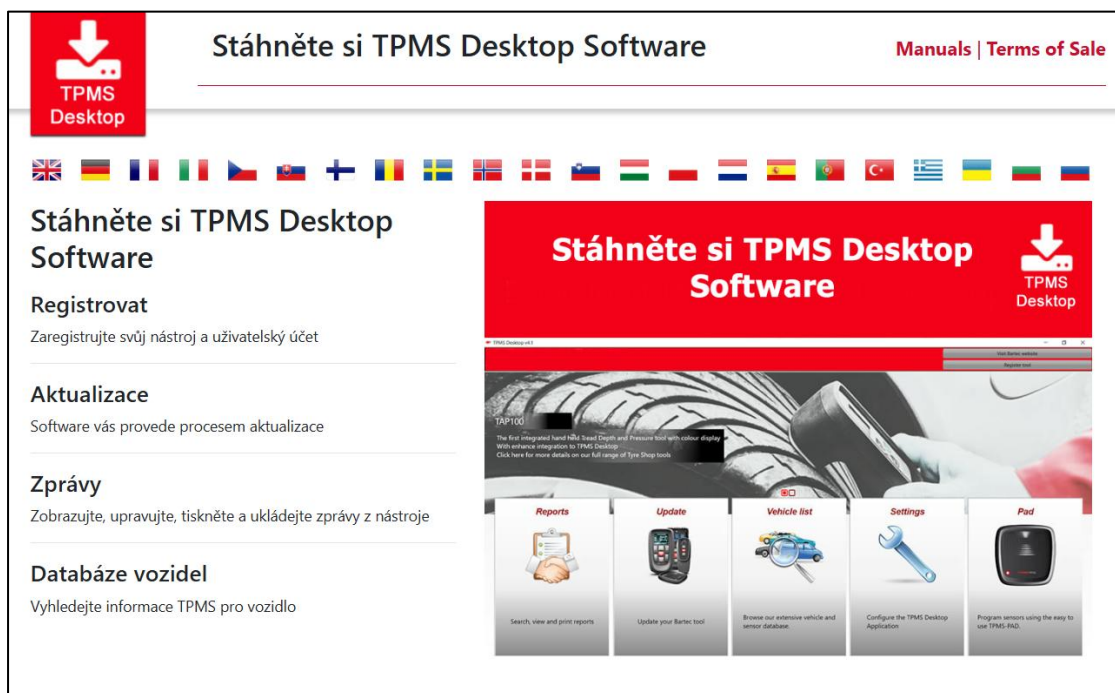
TPMS Desktop

Stáhněte si TPMS Desktop Software

Manuals | Terms of Sale

Stáhněte si TPMS Desktop Software

Registrovat

Zaregistrujte svůj nástroj a uživatelský účet

Aktualizace

Software vás provede procesem aktualizace

Zprávy

Zobrazujte, upravujte, tiskněte a ukládejte zprávy z nástroje

Databáze vozidel

Vyhledejte informace TPMS pro vozidlo

Stáhněte si TPMS Desktop Software

TPMS Desktop

TPMS Desktop v4.1

Visit Bartec website

Register tool

TAP100

The first integrated hand held Tread Depth and Pressure tool with colour display
With enhance integration to TPMS Desktop
Click here for more details on our full range of Tyre Shop tools

Reports

Search, view and print reports

Update

Update your Bartec tool

Vehicle list

Browse our extensive vehicle and sensor database.

Settings

Configure the TPMS Desktop Application

Pad

Program sensors using the easy to use TPMS-PAD.